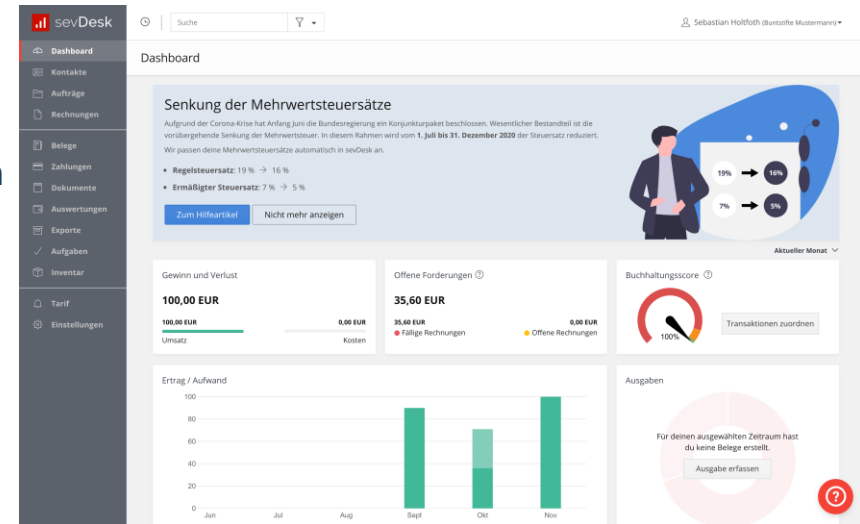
sevDesk

Dashboard
Kontakte
Aufträge
Rechnungen
Belege
Zahlungen
Dokumente
Auswertungen
Exporte
Aufgaben
Inventar
Tarif
Einstellungen

Suche

Sebastian Holtfoth (Buntstifte Mustermann)

Dashboard

Senkung der Mehrwertsteuersätze

Aufgrund der Corona-Krise hat Anfang Juni die Bundesregierung ein Konjunkturpaket beschlossen. Wesentlicher Bestandteil ist die vorübergehende Senkung der Mehrwertsteuer. In diesem Rahmen wird vom 1. Juli bis 31. Dezember 2020 der Steuersatz reduziert.

Wir passen deine Mehrwertsteuersätze automatisch in sevDesk an.

• Regelsteuersatz: 19 % → 16 %
• Ermäßigter Steuersatz: 7 % → 5 %

Zum Hilfeartikel
Nicht mehr anzeigen

19% → 16%
7% → 5%

Aktueller Monat

Gewinn und Verlust
100,00 EUR
100,00 EUR 0,00 EUR
Umsatz Kosten

Offene Forderungen
35,60 EUR
35,60 EUR 0,00 EUR
Fällige Rechnungen Offene Rechnungen

Buchhaltungsscore
100%
Transaktionen zuordnen

Ertrag / Aufwand
100
80
60
40
20
0
Jun Jul Aug Sept Okt Nov

Ausgaben
Für deinen ausgewählten Zeitraum hast du keine Belege erstellt.
Ausgabe erfassen